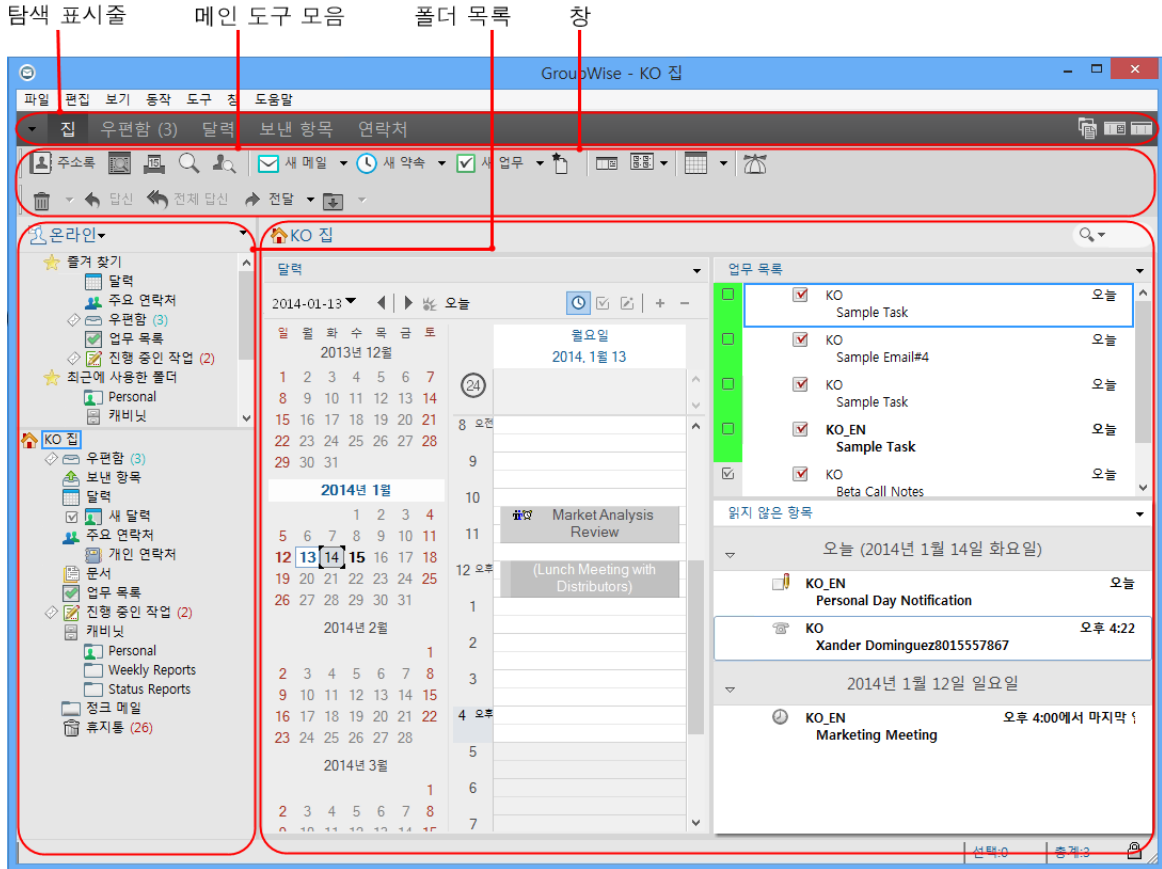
탐색 표시줄 메인 도구 모음 폴더 목록 창

GroupWise - KO 집

파일 편집 보기 동작 도구 창 도움말

집 우편함 (3) 달력 보낸 항목 연락처

주소록 새 메일 새 약속 새 업무

답신 전체 답신 전달

온라인

즐겨 찾기
달력
주요 연락처
우편함 (3)
업무 목록
진행 중인 작업 (2)
최근에 사용한 폴더
Personal
캐비닛

KO 집
우편함 (3)
보낸 항목
달력
새 달력
주요 연락처
개인 연락처
문서
업무 목록
진행 중인 작업 (2)
캐비닛
Personal
Weekly Reports
Status Reports
정크 메일
휴지통 (26)

KO 집

달력

2014-01-13 오늘

일 월 화 수 목 금 토

2013년 12월

| | | | | | | |
|---|---|---|---|---|---|---|
| 1 | 2 | 3 | 4 | 5 | 6 | 7 |
| 8 | 9 | 10 | 11 | 12 | 13 | 14 |
| 15 | 16 | 17 | 18 | 19 | 20 | 21 |
| 22 | 23 | 24 | 25 | 26 | 27 | 28 |
| 29 | 30 | 31 | | | | |

2014년 1월

| | | | | | | |
|---|---|---|---|---|---|---|
| | | | 1 | 2 | 3 | 4 |
| 5 | 6 | 7 | 8 | 9 | 10 | 11 |
| 12 | 13 | 14 | 15 | 16 | 17 | 18 |
| 19 | 20 | 21 | 22 | 23 | 24 | 25 |
| 26 | 27 | 28 | 29 | 30 | 31 | |

2014년 2월

| | | | | | | |
|---|---|---|---|---|---|---|
| | | | | | | 1 |
| 2 | 3 | 4 | 5 | 6 | 7 | 8 |
| 9 | 10 | 11 | 12 | 13 | 14 | 15 |
| 16 | 17 | 18 | 19 | 20 | 21 | 22 |
| 23 | 24 | 25 | 26 | 27 | 28 | |

2014년 3월

| | | | | | | |
|---|---|---|---|---|---|---|
| | | | | | | 1 |
| 2 | 3 | 4 | 5 | 6 | 7 | 8 |

월요일
2014, 1월 13

24

8 오전
9
10
11
12 오후
1
2
3
4 오후
5
6
7

Market Analysis Review
(Lunch Meeting with Distributors)

업무 목록

KO 오늘
Sample Task
KO 오늘
Sample Email#4
KO 오늘
Sample Task
KO_EN 오늘
Sample Task
KO 오늘
Beta Call Notes

읽지 않은 항목

오늘 (2014년 1월 14일 화요일)
KO_EN 오늘
Personal Day Notification
KO 오후 4:22
Xander Dominguez8015557867

2014년 1월 12일 일요일
KO_EN 오후 4:00에서 마지막
Marketing Meeting

선택:0 총계:3